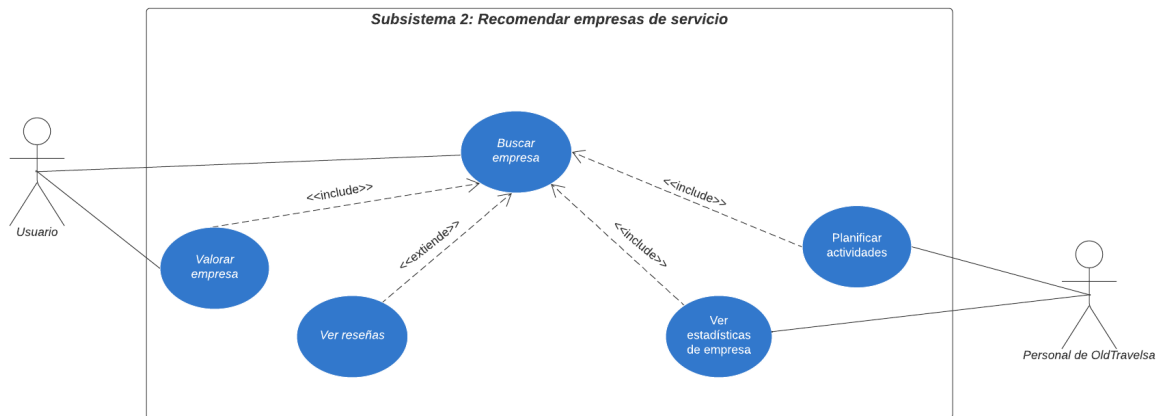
Subsistema 2: Recomendar empresas de servicio

Usuario

Buscar empresa

<<include>>

<<include>>

Valorar empresa

<<extiende>>

<<include>>

Planificar actividades

Ver reseñas

Ver estadísticas de empresa

Personal de OldTravelsa